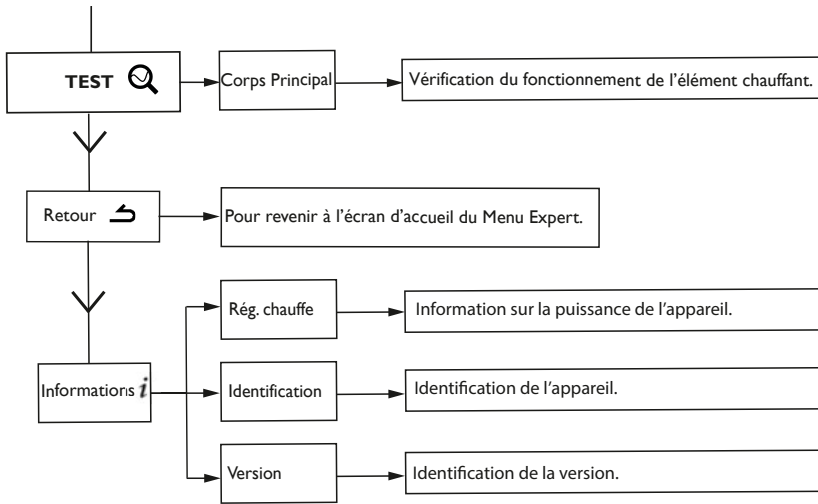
TEST

Corps Principal

Vérification du fonctionnement de l'élément chauffant.

Retour

Pour revenir à l'écran d'accueil du Menu Expert.

Rég. chauffe

Information sur la puissance de l'appareil.

Informations $i$

Identification

Identification de l'appareil.

Version

Identification de la version.